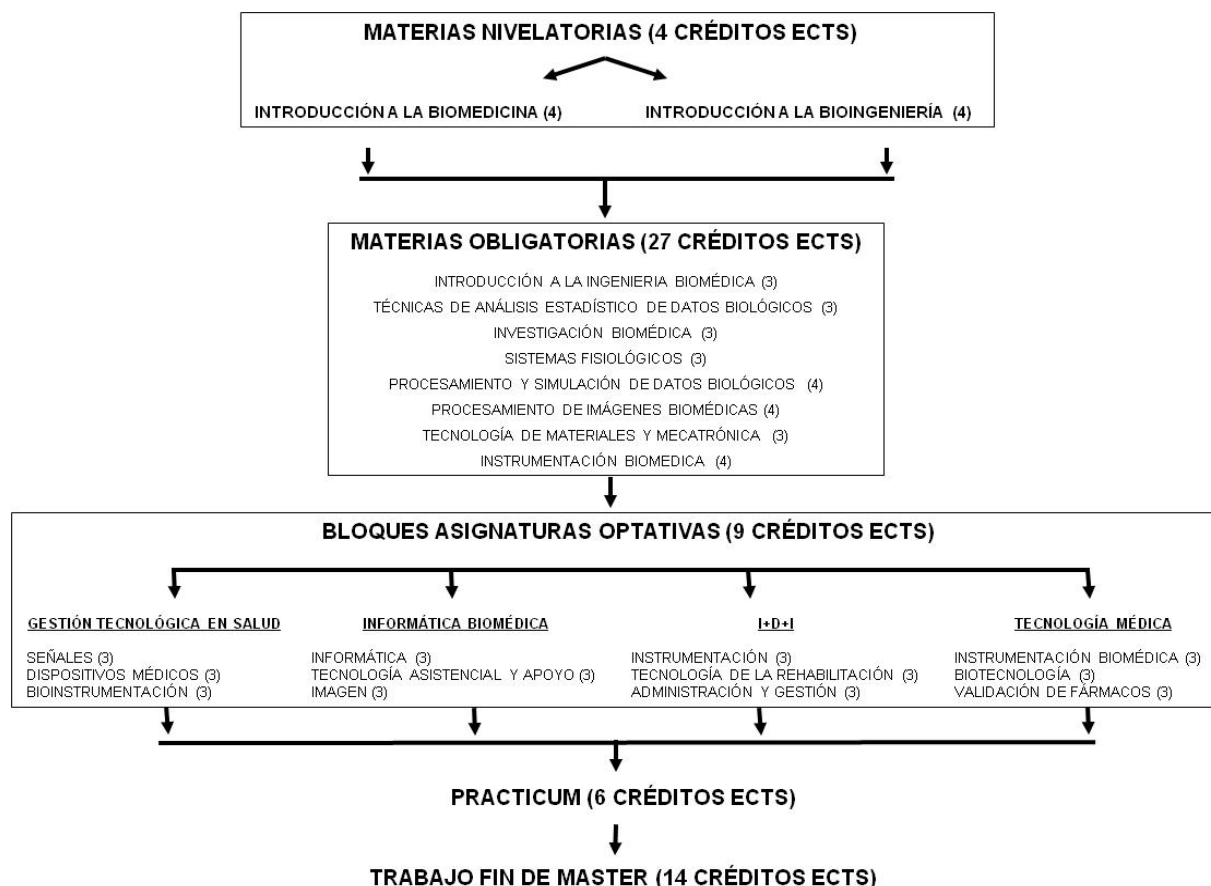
MATERIAS NIVELATORIAS (4 CRÉDITOS ECTS)

INTRODUCCIÓN A LA BIOMEDICINA (4)

INTRODUCCIÓN A LA BIOINGENIERÍA (4)

MATERIAS OBLIGATORIAS (27 CRÉDITOS ECTS)

INTRODUCCIÓN A LA INGENIERIA BIOMÉDICA (3)
TÉCNICAS DE ANÁLISIS ESTADÍSTICO DE DATOS BIOLÓGICOS (3)
INVESTIGACIÓN BIOMÉDICA (3)
SISTEMAS FISIOLÓGICOS (3)
PROCESAMIENTO Y SIMULACIÓN DE DATOS BIOLÓGICOS (4)
PROCESAMIENTO DE IMÁGENES BIOMÉDICAS (4)
TECNOLOGÍA DE MATERIALES Y MECATRÓNICA (3)
INSTRUMENTACIÓN BIOMEDICA (4)

BLOQUES ASIGNATURAS OPTATIVAS (9 CRÉDITOS ECTS)

GESTIÓN TECNOLÓGICA EN SALUD

SEÑALES (3)
DISPOSITIVOS MÉDICOS (3)
BIOINSTRUMENTACIÓN (3)

INFORMÁTICA BIOMÉDICA

INFORMÁTICA (3)
TECNOLOGÍA ASISTENCIAL Y APOYO (3)
IMAGEN (3)

I+D+I

INSTRUMENTACIÓN (3)
TECNOLOGÍA DE LA REHABILITACIÓN (3)
ADMINISTRACIÓN Y GESTIÓN (3)

TECNOLOGÍA MÉDICA

INSTRUMENTACIÓN BIOMÉDICA (3)
BIOTECNOLOGÍA (3)
VALIDACIÓN DE FÁRMACOS (3)

PRACTICUM (6 CRÉDITOS ECTS)

TRABAJO FIN DE MASTER (14 CRÉDITOS ECTS)